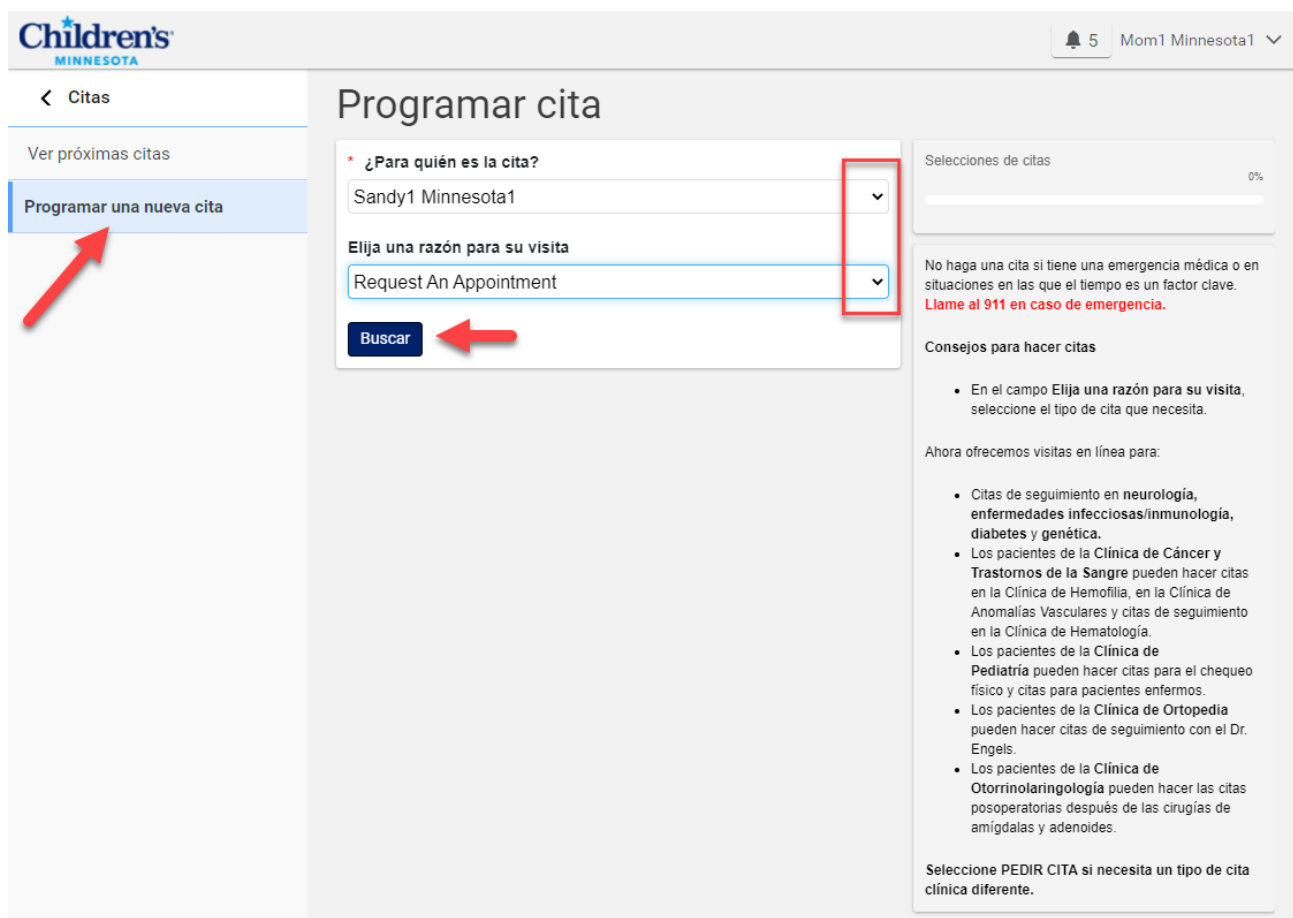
Children's
MINNESOTA

5 Mom1 Minnesota1

Citas

Ver próximas citas

Programar una nueva cita

Programar cita

* ¿Para quién es la cita?

Sandy1 Minnesota1

Elija una razón para su visita

Request An Appointment

Buscar

Selecciones de citas

0%

No haga una cita si tiene una emergencia médica o en situaciones en las que el tiempo es un factor clave. Llame al 911 en caso de emergencia.

Consejos para hacer citas

- En el campo Elija una razón para su visita, seleccione el tipo de cita que necesita.

Ahora ofrecemos visitas en línea para:

- Citas de seguimiento en neurología, enfermedades infecciosas/inmunología, diabetes y genética.
- Los pacientes de la Clínica de Cáncer y Trastornos de la Sangre pueden hacer citas en la Clínica de Hemofilia, en la Clínica de Anomalías Vasculares y citas de seguimiento en la Clínica de Hematología.
- Los pacientes de la Clínica de Pediatría pueden hacer citas para el chequeo físico y citas para pacientes enfermos.
- Los pacientes de la Clínica de Ortopedia pueden hacer citas de seguimiento con el Dr. Engels.
- Los pacientes de la Clínica de Otorrinolaringología pueden hacer las citas posoperatorias después de las cirugías de amígdalas y adenoides.

Seleccione PEDIR CITA si necesita un tipo de cita clínica diferente.